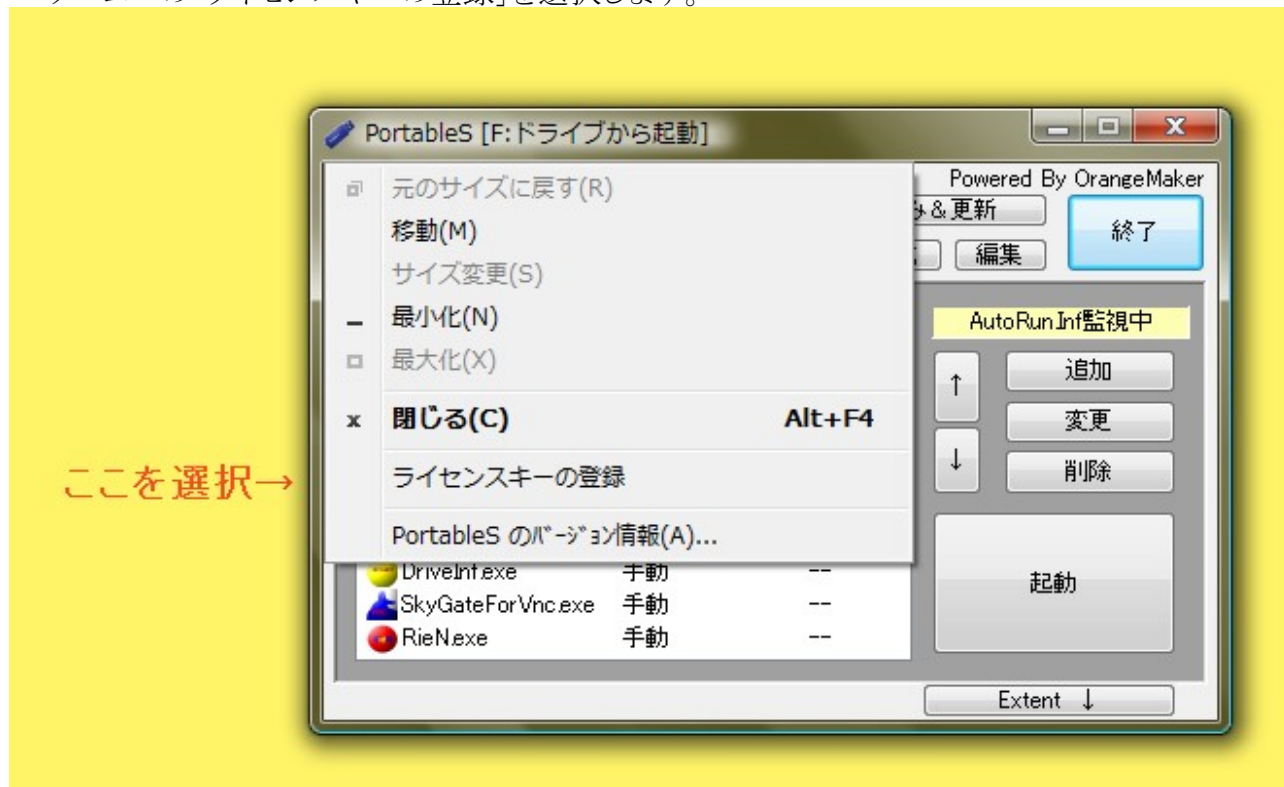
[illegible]ライセンスキーの登録」を選択します。

PortableS [F:ドライブから起動]

Powered By OrangeMaker

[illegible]み&更新

終了

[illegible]

編集

AutoRunInf監視中

↑

追加

変更

↓

削除

起動

元のサイズに戻す(R)
移動(M)
サイズ変更(S)
最小化(N)
最大化(X)
閉じる(C) Alt+F4
ライセンスキーの登録
PortableS のバージョン情報(A)...

ここを選択→

DriveInf.exe 手動 --
SkyGateForVnc.exe 手動 --
RieN.exe 手動 --

Extent ↓